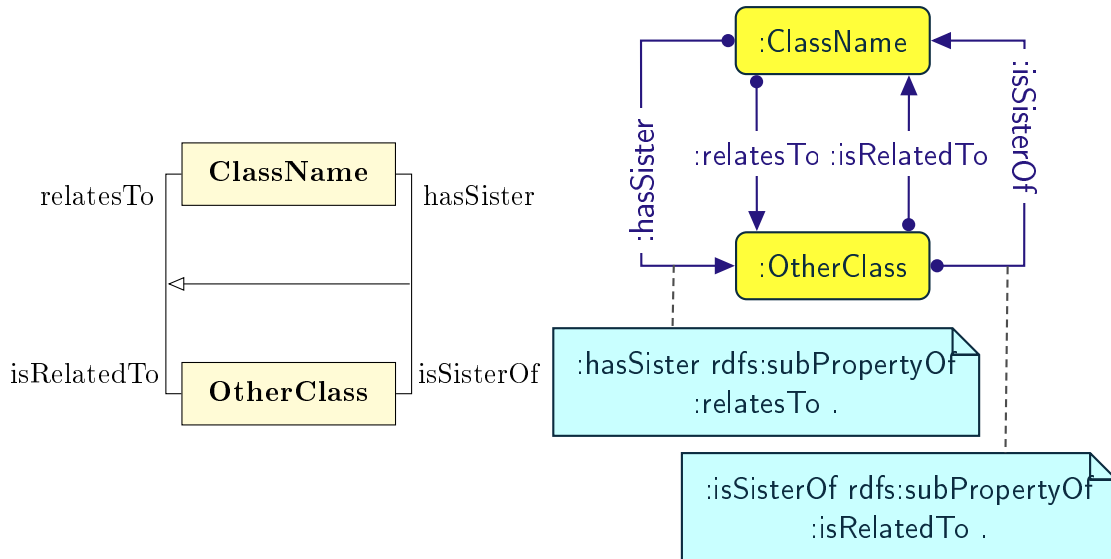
ClassName

relatesTo

hasSister

isRelatedTo

OtherClass

isSisterOf

:ClassName

:hasSister

:relatesTo

:isRelatedTo

:isSisterOf

:OtherClass

:hasSister rdfs:subPropertyOf :relatesTo .

:isSisterOf rdfs:subPropertyOf :isRelatedTo .